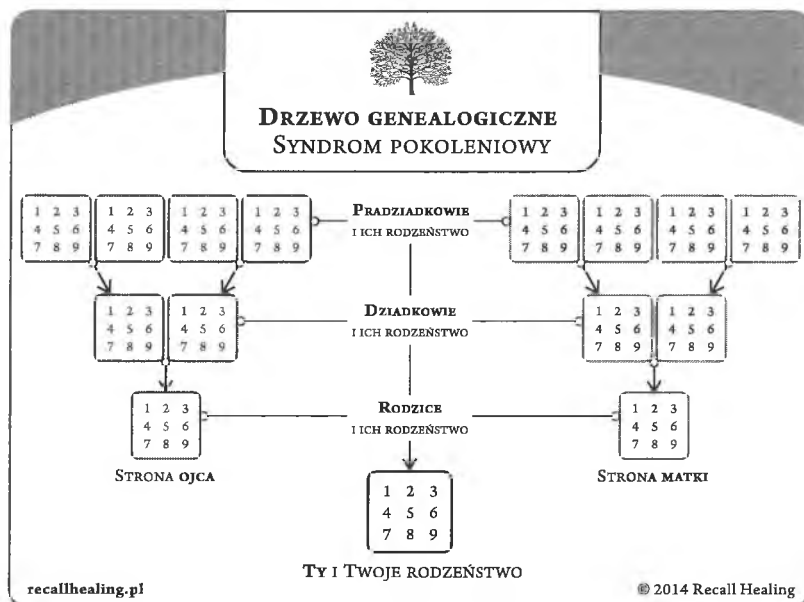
Drzewo genealogiczne
Syndrom pokoleniowy

| 1 | 2 | 3 |
|---|---|---|
| 4 | 5 | 6 |
| 7 | 8 | 9 |

| 1 | 2 | 3 |
|---|---|---|
| 4 | 5 | 6 |
| 7 | 8 | 9 |

| 1 | 2 | 3 |
|---|---|---|
| 4 | 5 | 6 |
| 7 | 8 | 9 |

| 1 | 2 | 3 |
|---|---|---|
| 4 | 5 | 6 |
| 7 | 8 | 9 |

Pradziadkowie
i ich rodzeństwo

| 1 | 2 | 3 |
|---|---|---|
| 4 | 5 | 6 |
| 7 | 8 | 9 |

| 1 | 2 | 3 |
|---|---|---|
| 4 | 5 | 6 |
| 7 | 8 | 9 |

| 1 | 2 | 3 |
|---|---|---|
| 4 | 5 | 6 |
| 7 | 8 | 9 |

| 1 | 2 | 3 |
|---|---|---|
| 4 | 5 | 6 |
| 7 | 8 | 9 |

| 1 | 2 | 3 |
|---|---|---|
| 4 | 5 | 6 |
| 7 | 8 | 9 |

| 1 | 2 | 3 |
|---|---|---|
| 4 | 5 | 6 |
| 7 | 8 | 9 |

Dziadkowie
i ich rodzeństwo

| 1 | 2 | 3 |
|---|---|---|
| 4 | 5 | 6 |
| 7 | 8 | 9 |

| 1 | 2 | 3 |
|---|---|---|
| 4 | 5 | 6 |
| 7 | 8 | 9 |

| 1 | 2 | 3 |
|---|---|---|
| 4 | 5 | 6 |
| 7 | 8 | 9 |

Rodzice
i ich rodzeństwo

| 1 | 2 | 3 |
|---|---|---|
| 4 | 5 | 6 |
| 7 | 8 | 9 |

Strona ojca

| 1 | 2 | 3 |
|---|---|---|
| 4 | 5 | 6 |
| 7 | 8 | 9 |

Strona matki

Ty i Twoje rodzeństwo

recallhealing.pl

© 2014 Recall Healing